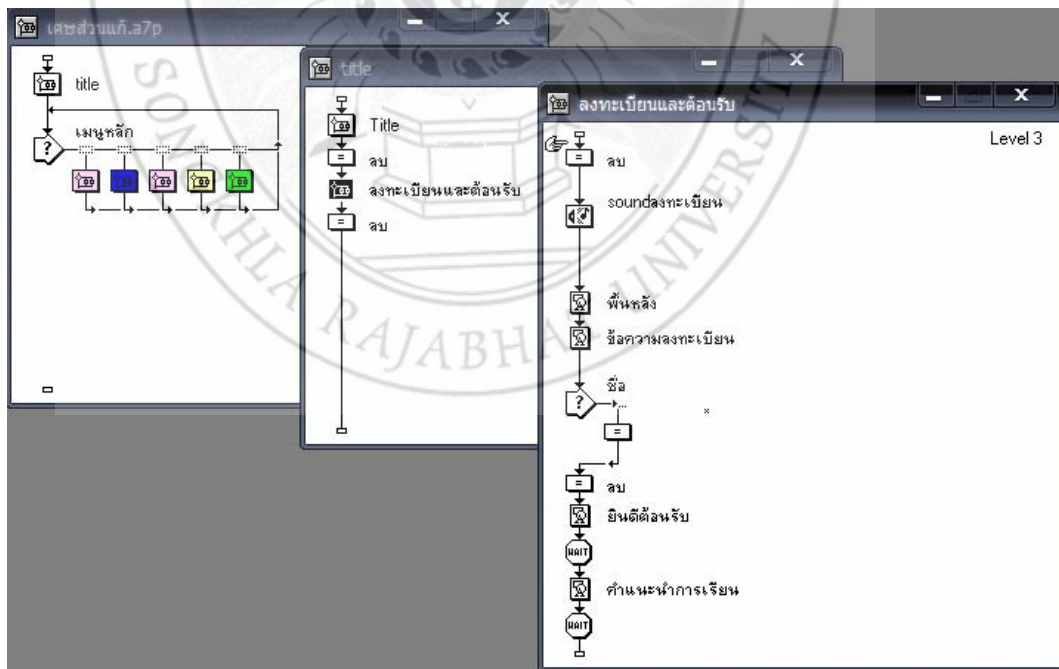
เศษส่วนแก้.a7p

title

เมนูหลัก

?

title

Title

ลบ

ลงทะเบียนและต้อนรับ

ลบ

ลงทะเบียนและต้อนรับ

Level 3

ลบ

soundลงทะเบียน

พื้นหลัง

ข้อความลงทะเบียน

ชื่อ

?

ลบ

ยินดีต้อนรับ

WAIT

คำแนะนำการเรียน

WAIT

RAJABHA